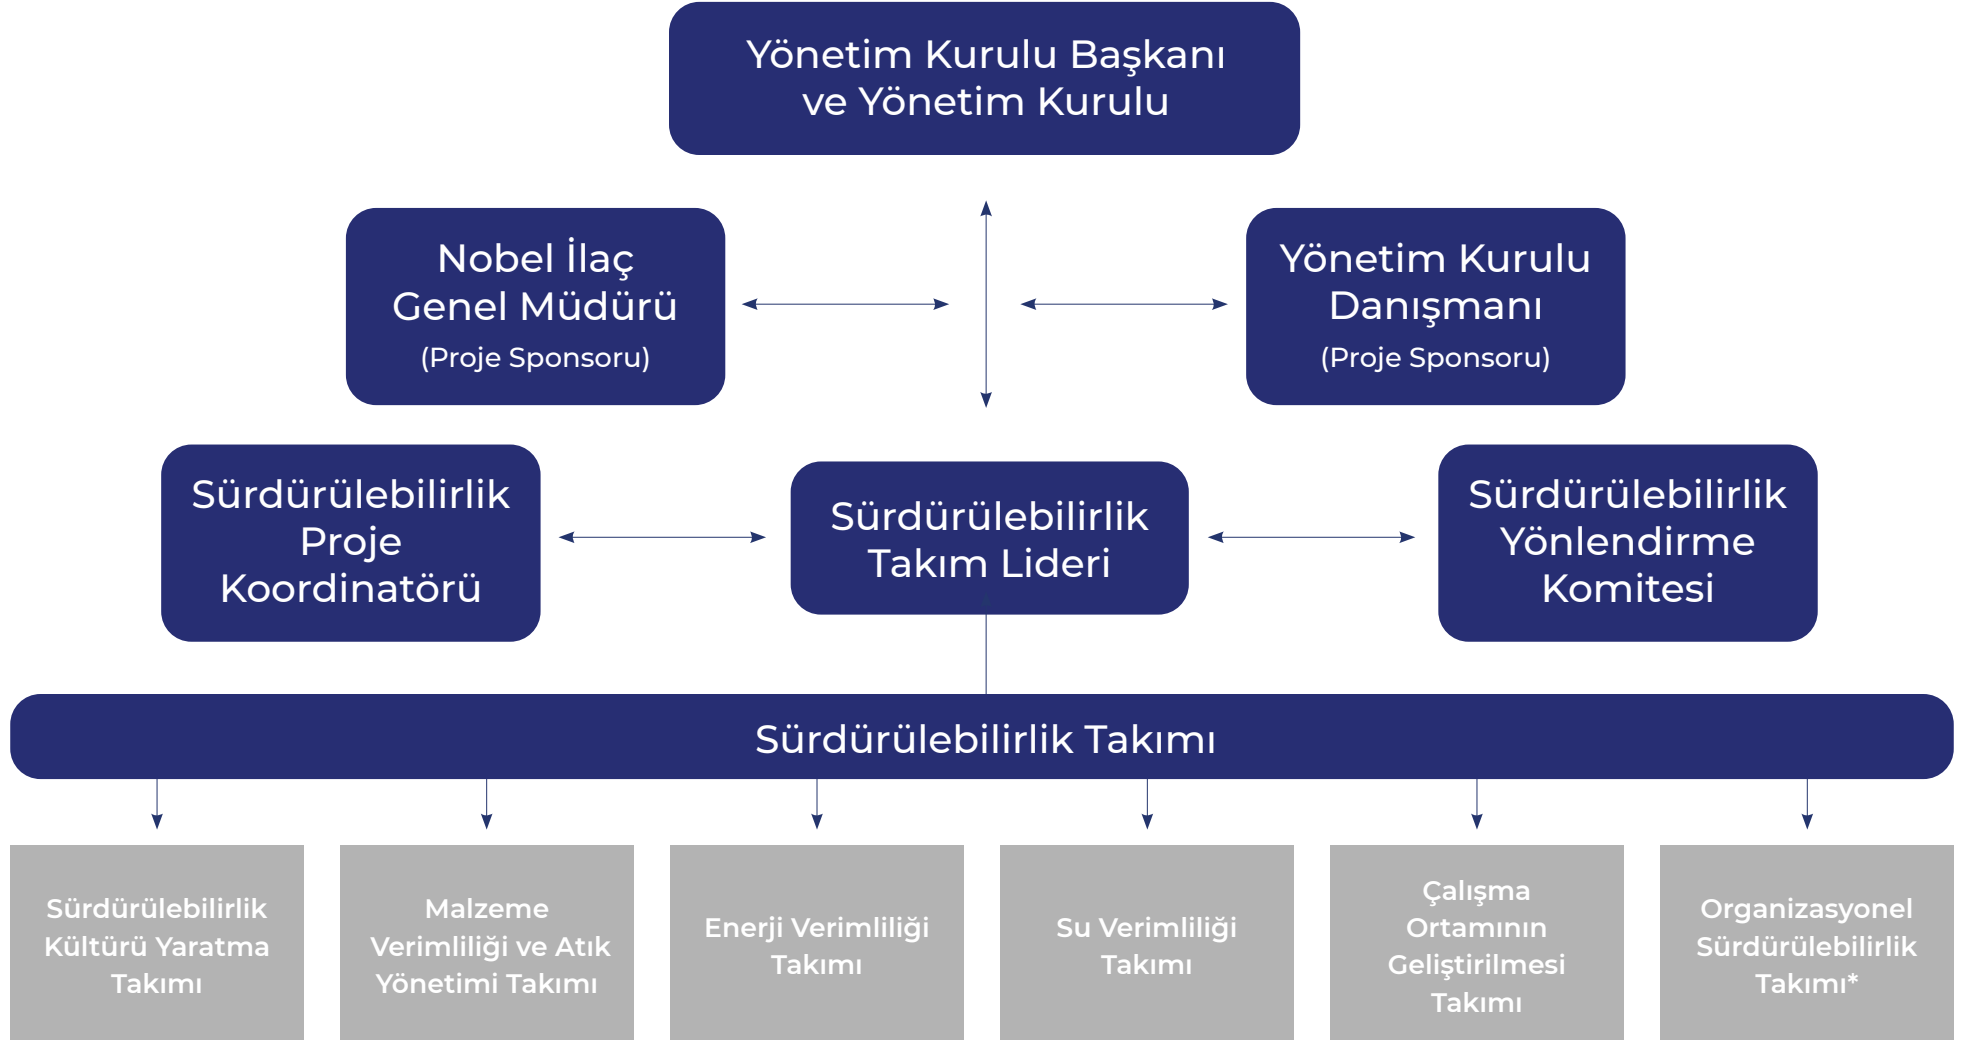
Yönetim Kurulu Başkanı ve Yönetim Kurulu

Nobel İlaç Genel Müdürü
(Proje Sponsoru)

Yönetim Kurulu Danışmanı
(Proje Sponsoru)

Sürdürülebilirlik Proje Koordinatörü

Sürdürülebilirlik Takım Lideri

Sürdürülebilirlik Yönlendirme Komitesi

Sürdürülebilirlik Takımı

Sürdürülebilirlik Kültürü Yaratma Takımı

Malzeme Verimliliği ve Atık Yönetimi Takımı

Enerji Verimliliği Takımı

Su Verimliliği Takımı

Çalışma Ortamının Geliştirilmesi Takımı

Organizasyonel Sürdürülebilirlik Takımı*